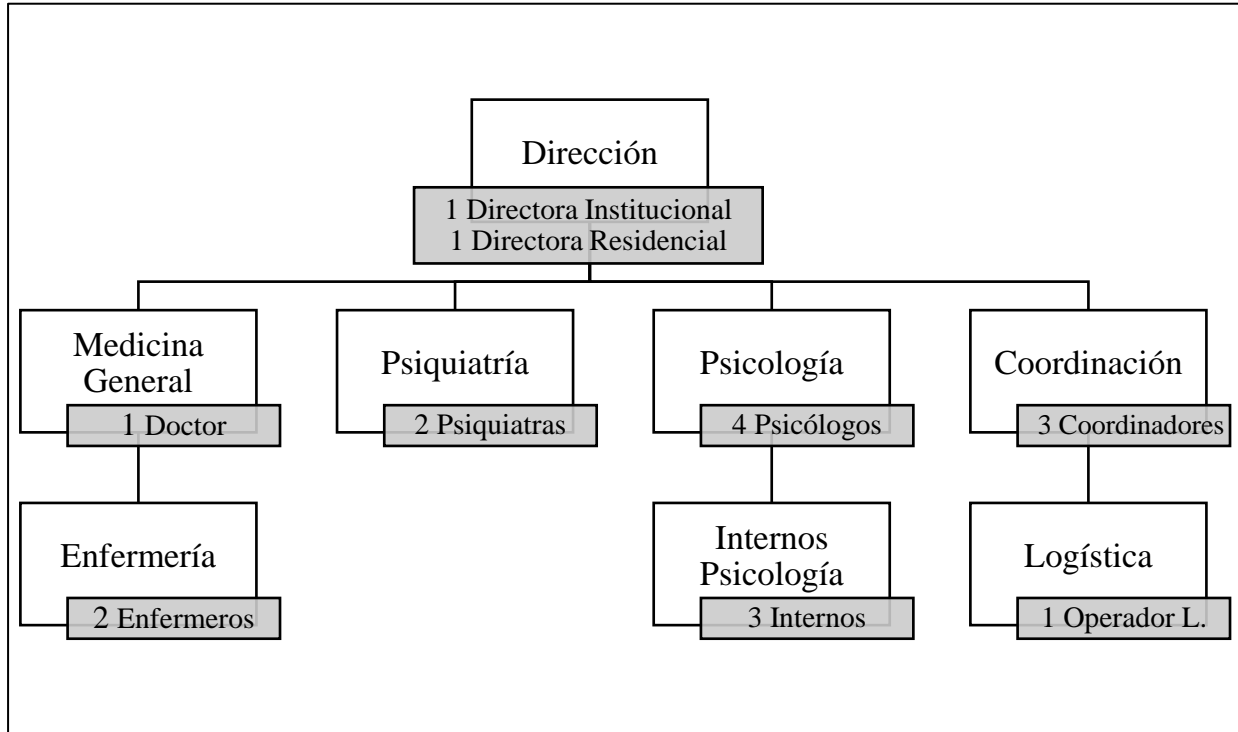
Dirección
1 Directora Institucional
1 Directora Residencial

Medicina General
1 Doctor

Psiquiatría
2 Psiquiatras

Psicología
4 Psicólogos

Coordinación
3 Coordinadores

Enfermería
2 Enfermeros

Internos Psicología
3 Internos

Logística
1 Operador L.